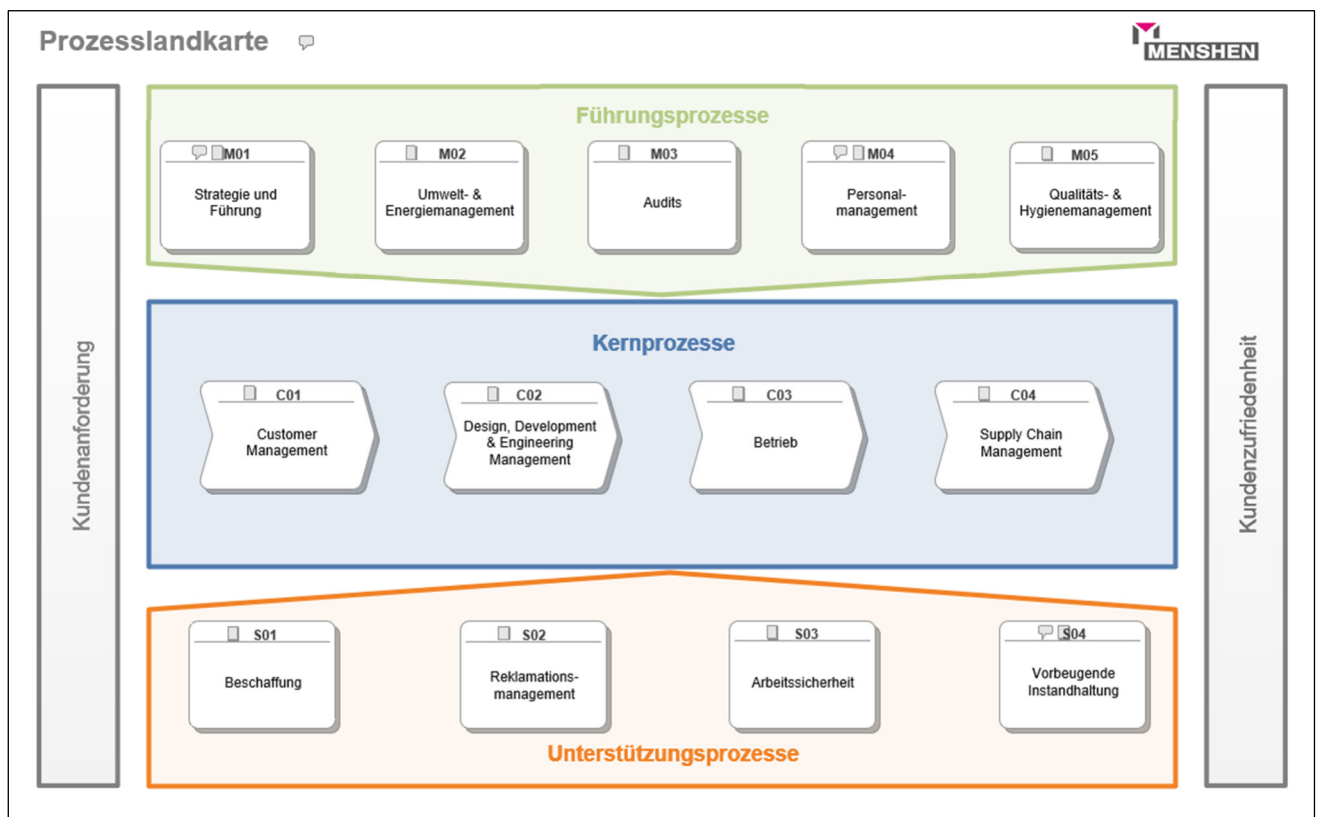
Prozesslandkarte

MENSHEN

Kundenanforderung

Führungsprozesse

M01
Strategie und Führung

M02
Umwelt- & Energiemanagement

M03
Audits

M04
Personalmanagement

M05
Qualitäts- & Hygienemanagement

Kernprozesse

C01
Customer Management

C02
Design, Development & Engineering Management

C03
Betrieb

C04
Supply Chain Management

S01
Beschaffung

S02
Reklamationsmanagement

S03
Arbeitssicherheit

S04
Vorbeugende Instandhaltung

Unterstützungsprozesse

Kundenzufriedenheit